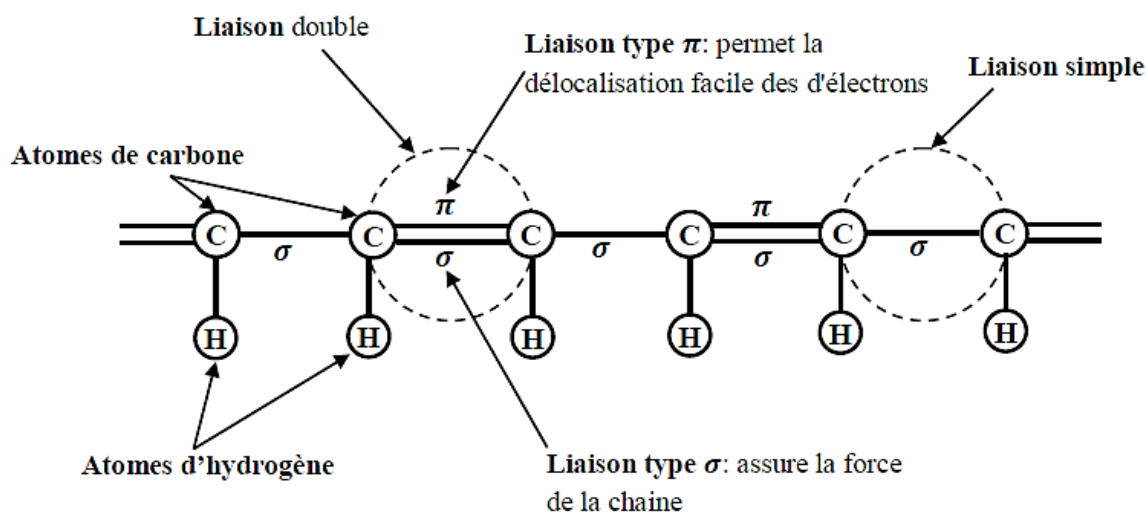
Liaison double

Liaison type $\pi$: permet la délocalisation facile des d'électrons

Liaison simple

Atomes de carbone

C $\sigma$ C $\pi$ $\sigma$ C $\sigma$ C $\pi$ $\sigma$ C $\sigma$ C

H H H H H H

Atomes d'hydrogène

Liaison type $\sigma$: assure la force de la chaine